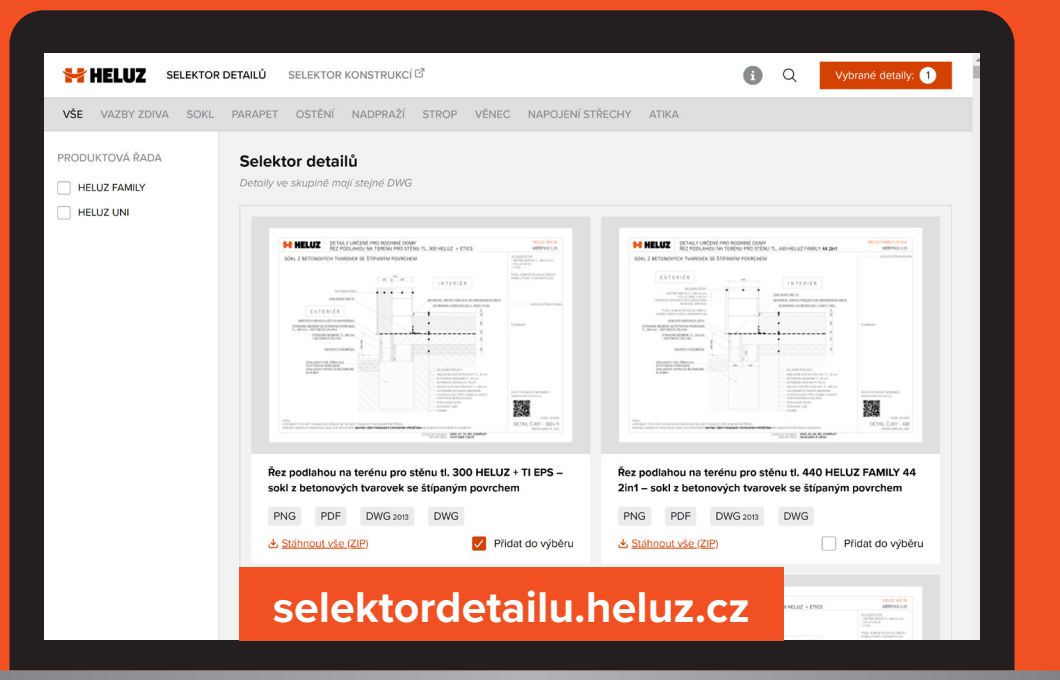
HELUZ SELEKTOR DETAILŮ SELEKTOR KONSTRUKCÍ

Vybrané detaily: 1

VŠE VAZBY ZDIVA SOKL PARAPET OSTĚNÍ NADPRAŽÍ STROP VĚNEC NAPOJENÍ STŘECHY ATIKA

PRODUKTOVÁ ŘADA

HELUZ FAMILY

HELUZ UNI

Selektor detailů

Detaily ve skupině mají stejné DWG

HELUZ DETAILY URČENÉ PRO RODINNÉ DOMY ŘEZ PODLAHOU NA TERÉNU PRO STĚNU TL. 300 HELUZ + ETICS

SOKL Z BETONOVÝCH TVAROVEK SE ŠTÍPANÝM POVRCHEM

INTERIER

EXTERIER

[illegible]

Řez podlahou na terénu pro stěnu tl. 300 HELUZ + TI EPS – sokl z betonových tvarovek se štípaným povrchem

PNG PDF DWG 2013 DWG

Stáhnout vše (ZIP) Přidat do výběru

HELUZ DETAILY URČENÉ PRO RODINNÉ DOMY ŘEZ PODLAHOU NA TERÉNU PRO STĚNU TL. 440 HELUZ FAMILY 44 2in1

SOKL Z BETONOVÝCH TVAROVEK SE ŠTÍPANÝM POVRCHEM

EXTERIER

INTERIER

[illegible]

Řez podlahou na terénu pro stěnu tl. 440 HELUZ FAMILY 44 2in1 – sokl z betonových tvarovek se štípaným povrchem

PNG PDF DWG 2013 DWG

Stáhnout vše (ZIP) Přidat do výběru

HELUZ + ETICS

selektordetailu.heluz.cz